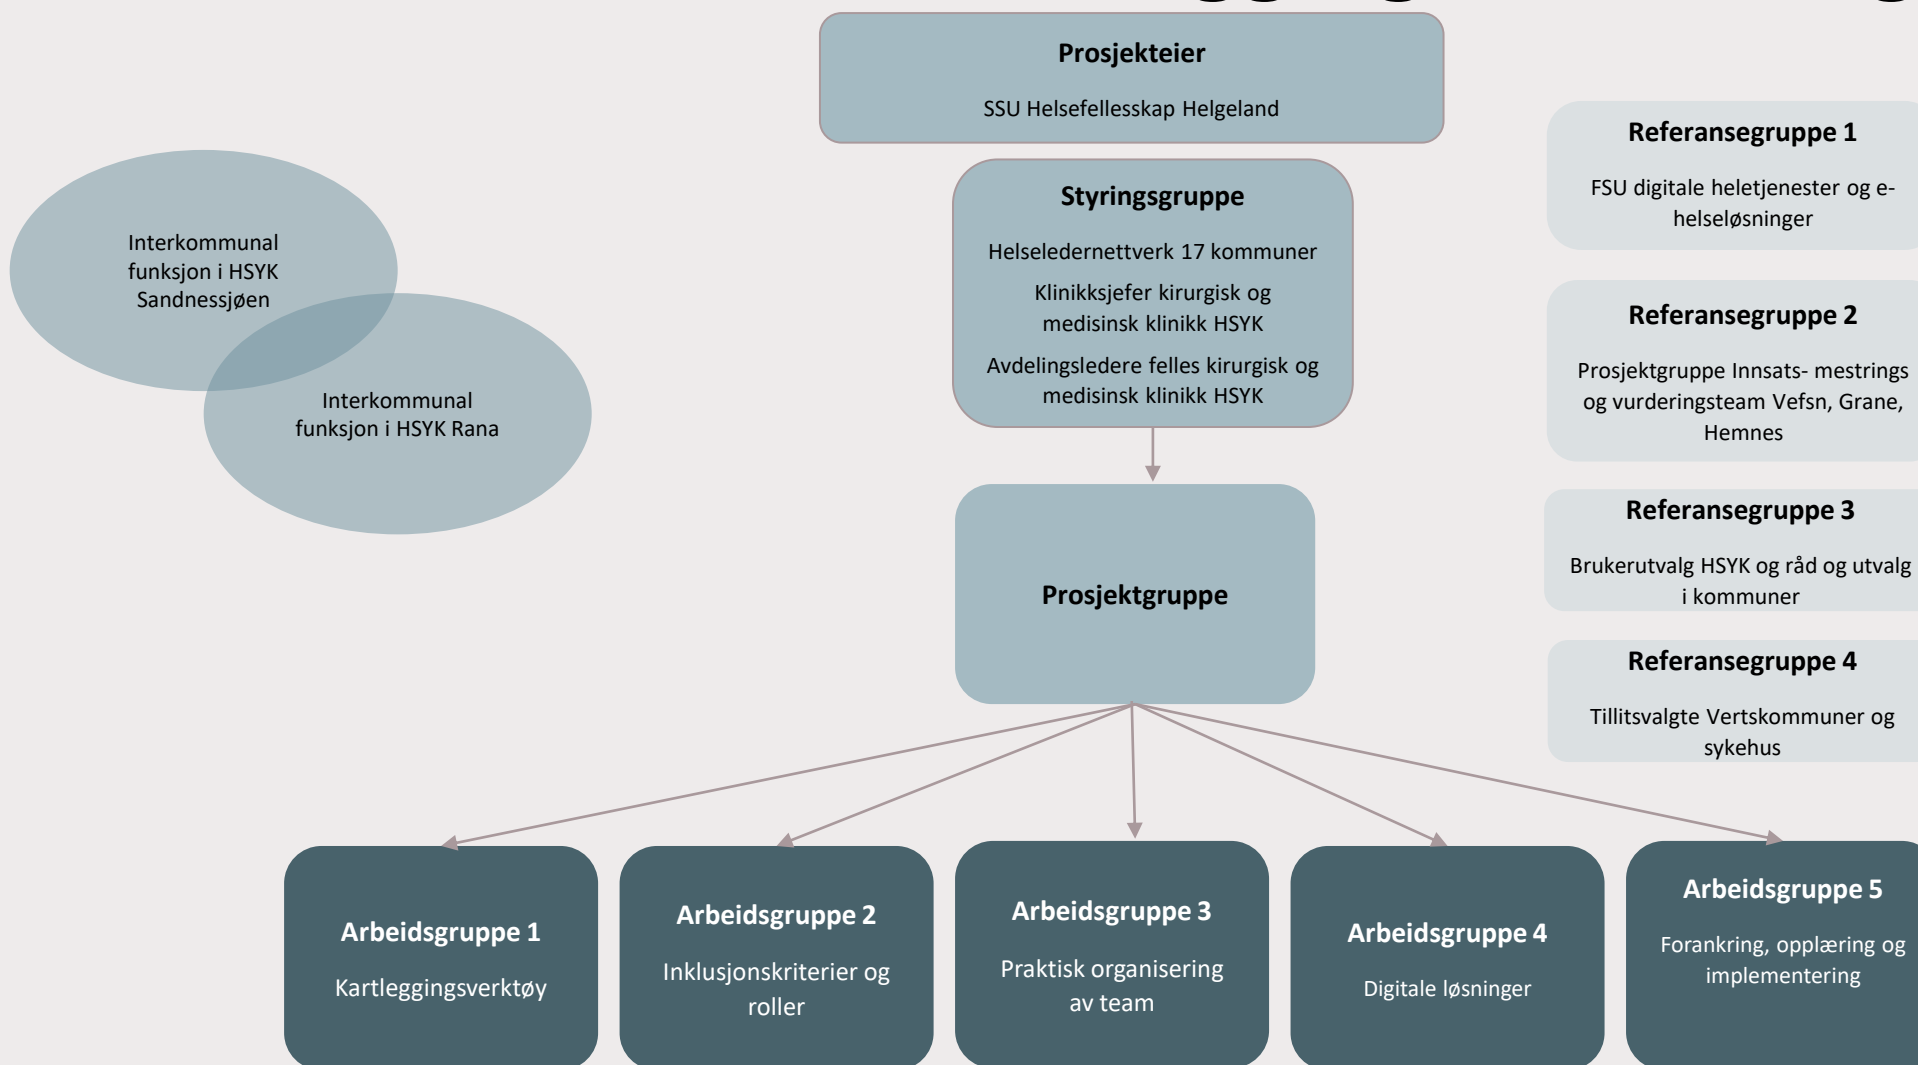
Prosjekteier

SSU Helsefellesskap Helgeland

Styringsgruppe

Helseledernettverk 17 kommuner

Klinikksjefer kirurgisk og medisinsk klinikk HSYK

Avdelingsledere felles kirurgisk og medisinsk klinikk HSYK

Interkommunal funksjon i HSYK Sandnessjøen

Interkommunal funksjon i HSYK Rana

Referansegruppe 1

FSU digitale heletjenester og e-helseløsninger

Referansegruppe 2

Prosjektgruppe Innsats- mestrings og vurderingsteam Vefsn, Grane, Hemnes

Referansegruppe 3

Brukerutvalg HSYK og råd og utvalg i kommuner

Referansegruppe 4

Tillitsvalgte Vertskommuner og sykehus

Prosjektgruppe

Arbeidsgruppe 1

Kartleggingsverktøy

Arbeidsgruppe 2

Inklusjonskriterier og roller

Arbeidsgruppe 3

Praktisk organisering av team

Arbeidsgruppe 4

Digitale løsninger

Arbeidsgruppe 5

Forankring, opplæring og implementering